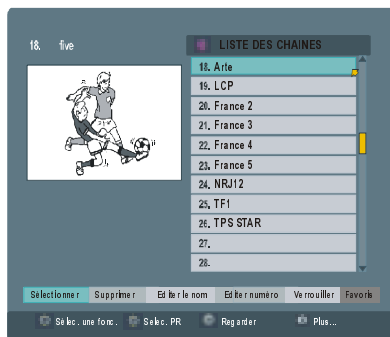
18. five

LISTE DES CHAINES

18. Arte
19. LCP
20. France 2
21. France 3
22. France 4
23. France 5
24. NRJ12
25. TF1
26. TPS STAR
27.
28.

Sélectionner | Supprimer | Editer le nom | Editer numéro | Verrouiller | Favoris

Sélec. une fonc. | Sélec. PR | Regarder | Plus...